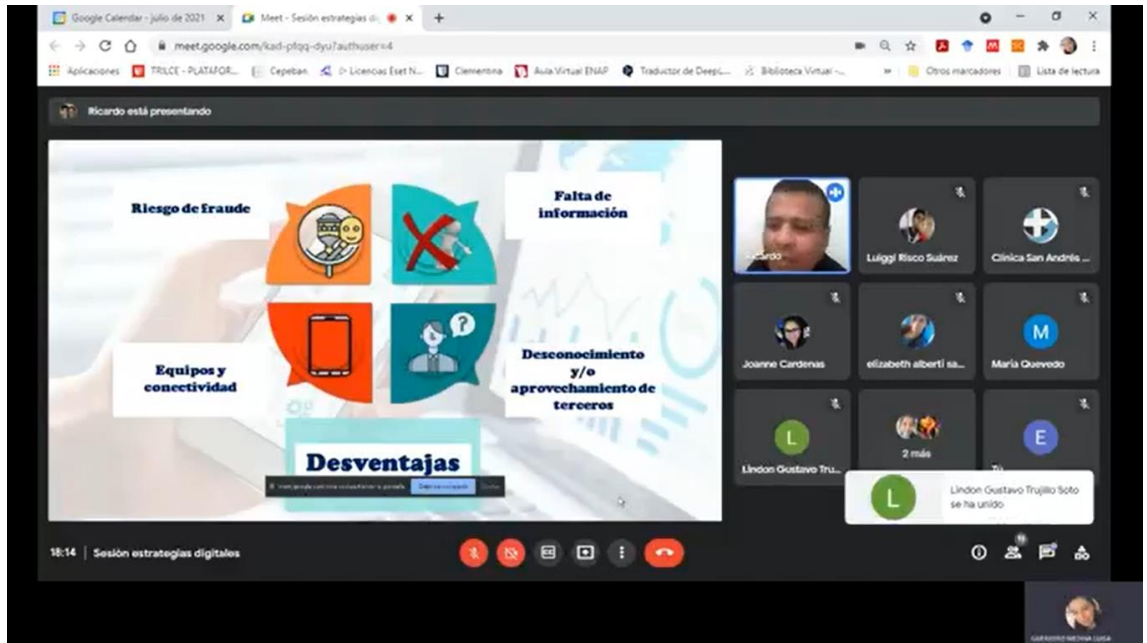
Google Calendar - julio de 2021 ×
Meet - Sesión estrategias di ×
+

meet.google.com/kad-pfqq-dyu?authuser=4

Aplicaciones TRILCE - PLATAFOR... Cepeban Licencias Eset N... Clementina Aula Virtual ENAP Traductor de DeepL... Biblioteca Virtual -... Otros marcadores Lista de lectura

Ricardo está presentando

Riesgo de fraude

Falta de información

Equipos y conectividad

Desconocimiento y/o aprovechamiento de terceros

Desventajas

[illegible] Dejar de compartir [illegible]

Ricardo

Luiggi Risco Suárez

Clinica San Andrés ...

Joanne Cardenas

elizabeth alberti sa...

María Quevedo

Lindon Gustavo Tru...

2 más

Tú

Lindon Gustavo Trujillo Soto se ha unido

18:14 | Sesión estrategias digitales

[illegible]